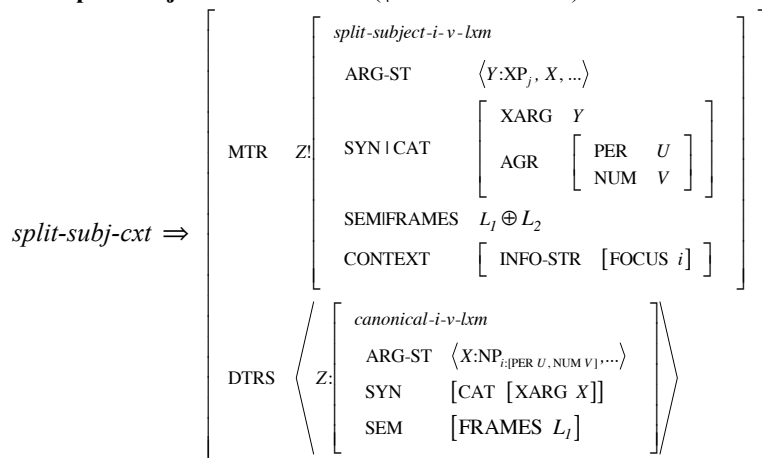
$split\text{-}subj\text{-}cxt \Rightarrow$

MTR $Z!$
split-subject-i-v-lxm
ARG-ST $\langle Y{:}\mathrm{XP}_j, X, ... \rangle$
SYN | CAT
XARG $Y$
AGR
PER $U$
NUM $V$
SEM|FRAMES $L_1 \oplus L_2$
CONTEXT
INFO-STR [FOCUS $i$]

DTRS $\langle Z{:}$
canonical-i-v-lxm
ARG-ST $\langle X{:}\mathrm{NP}_{i:[\mathrm{PER}\ U,\ \mathrm{NUM}\ V]}, ... \rangle$
SYN [CAT [XARG $X$]]
SEM [FRAMES $L_1$] $\rangle$